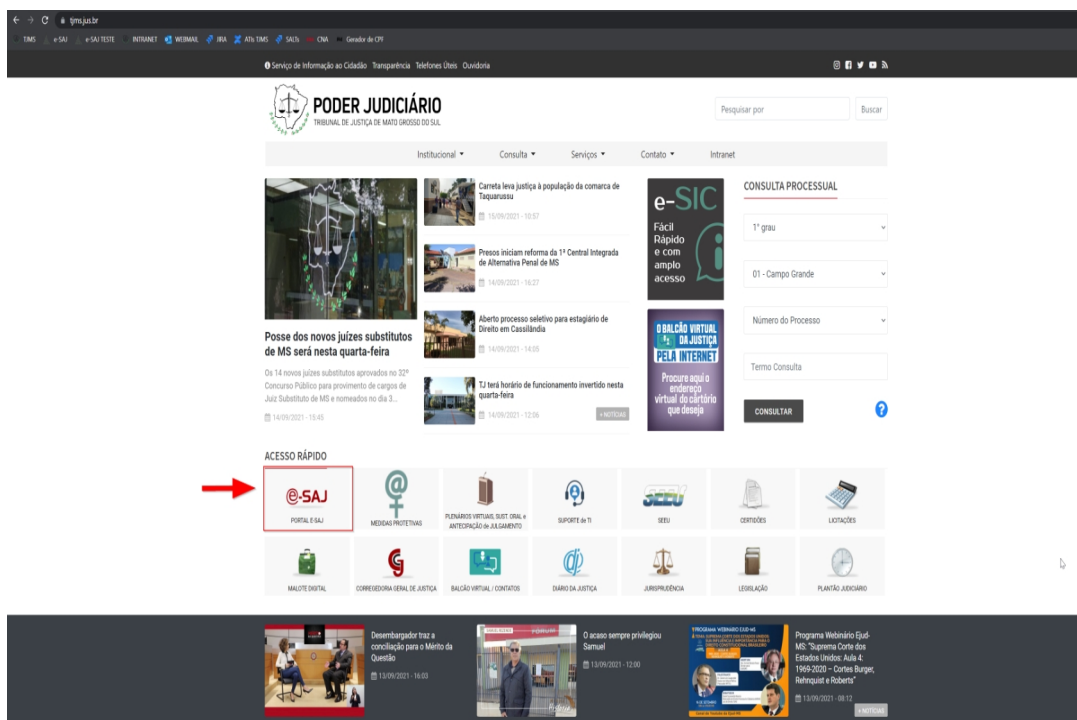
tjms.jus.br

TIMS e-SAJ e-SAJ TESTE INTRANET WEBMAIL IRA ATIs TIMS SALTs CNA Gerador de CPF

Serviço de Informação ao Cidadão Transparência Telefones Úteis Ouvidoria

PODER JUDICIÁRIO
TRIBUNAL DE JUSTIÇA DE MATO GROSSO DO SUL

Pesquisar por Buscar

Institucional Consulta Serviços Contato Intranet

Posse dos novos juízes substitutos de MS será nesta quarta-feira

Os 14 novos juízes substitutos aprovados no 32º Concurso Público para provimento de cargos de Juiz Substituto de MS e nomeados no dia 3...

14/09/2021 - 15:45

Carreta leva justiça à população da comarca de Taquarussu
15/09/2021 - 10:57

Presos iniciam reforma da 1ª Central Integrada de Alternativa Penal de MS
14/09/2021 - 16:27

Aberto processo seletivo para estagiário de Direito em Cassilândia
14/09/2021 - 14:05

TJ terá horário de funcionamento invertido nesta quarta-feira
14/09/2021 - 12:06

+ NOTÍCIAS

e-SIC
Fácil Rápido e com amplo acesso

O BALCÃO VIRTUAL DA JUSTIÇA PELA INTERNET
Procure aqui o endereço virtual do cartório que deseja

CONSULTA PROCESSUAL
1º grau
01 - Campo Grande
Número do Processo
Termo Consulta
CONSULTAR

ACESSO RÁPIDO

e-SAJ
PORTAL E-SAJ
MEDIDAS PROTETIVAS
PLENÁRIOS VIRTUAIS, SUST. ORAL e ANTECIPAÇÃO de JULGAMENTO
SUPORTE de TI
SEEU
SEEU
CERTIDÕES
LICITAÇÕES
MALOTE DIGITAL
CORREGEDORIA GERAL DE JUSTIÇA
BALCÃO VIRTUAL / CONTATOS
DIÁRIO DA JUSTIÇA
JURISPRUDÊNCIA
LEGISLAÇÃO
PLANTÃO JUDICIÁRIO

Desembargador traz a conciliação para o Mérito da Questão
13/09/2021 - 16:03

O acaso sempre privilegiou Samuel
13/09/2021 - 12:00

Programa Webinário Ejud-MS: "Suprema Corte dos Estados Unidos: Aula 4: 1969-2020 – Cortes Burger, Rehnquist e Roberts"
13/09/2021 - 08:12

+ NOTÍCIAS